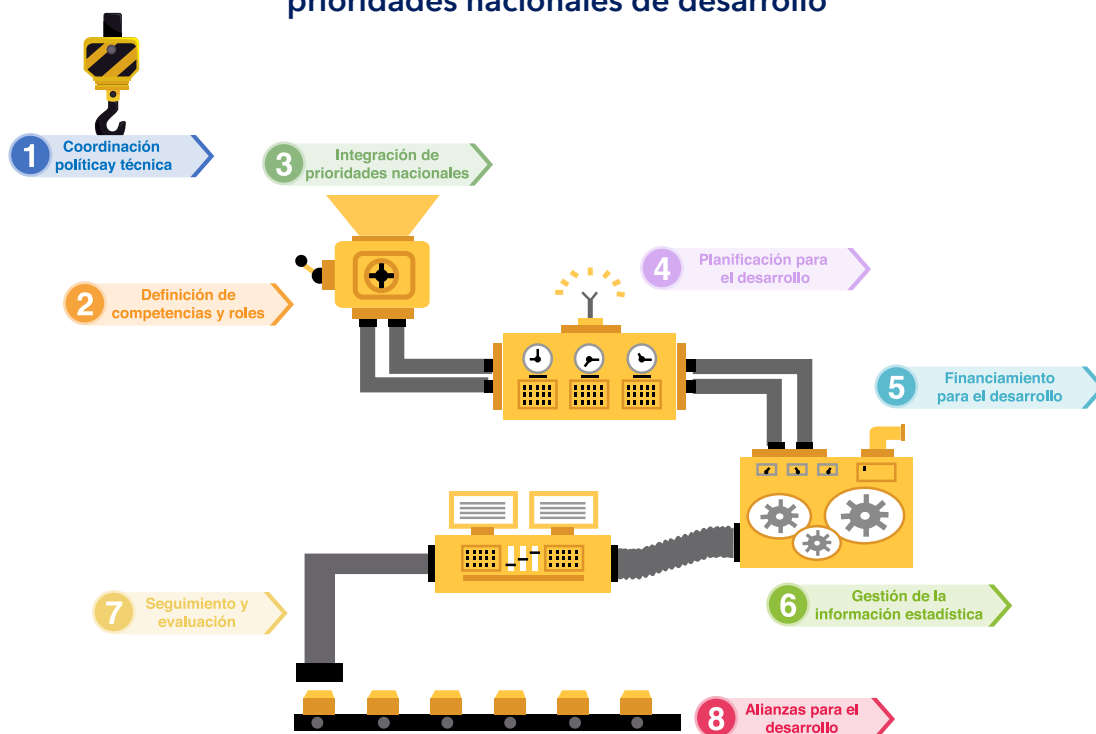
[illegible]

1 Coordinación políticay técnica

3 Integración de prioridades nacionales

4 Planificación para el desarrollo

2 Definición de competencias y roles

5 Financiamiento para el desarrollo

6 Gestión de la información estadística

7 Seguimiento y evaluación

8 Alianzas para el desarrollo